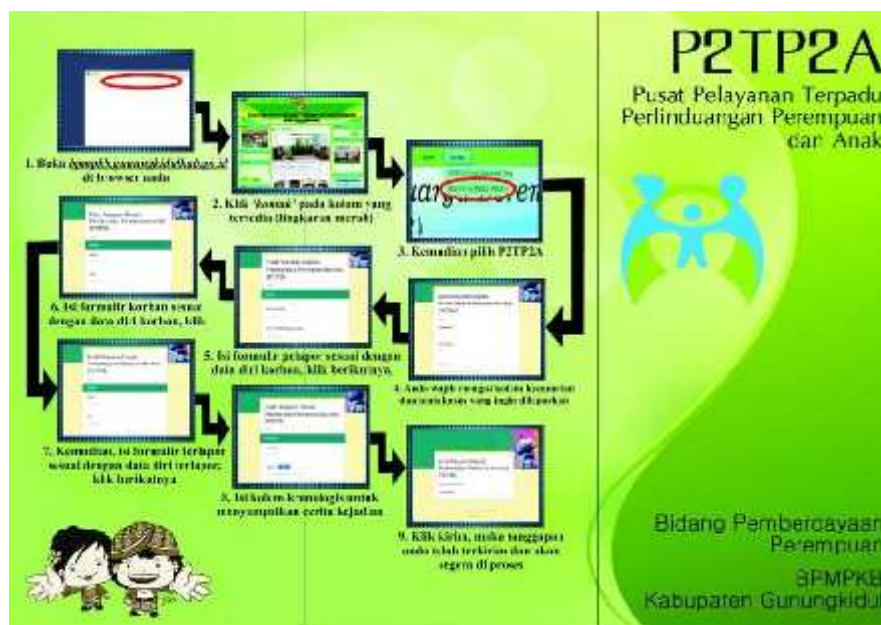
1. Buka bpmpkb.gunungkidulkab.go.id di browser anda

2. Klik 'Konsul' pada kolom yang tersedia (lingkaran merah)

3. Kemudian pilih P2TP2A

4. Anda wajib mengisi kolom komentar dan kolom yang ingin dilaporkan

5. Isi formulir pelapor sesuai dengan data diri korban, klik berikutnya

6. Isi formulir korban sesuai dengan data diri korban, klik

7. Kemudian, isi formulir terlapor sesuai dengan data diri terlapor, klik berikutnya

8. Isi kolom kronologis untuk menyampaikan cerita kejadian

9. Klik kirim, maka tanggapan anda telah terkirim dan akan segera di proses

P2TP2A
Pusat Pelayanan Terpadu Perlinduangan Perempuan dan Anak

Bidang Pemberdayaan Perempuan
BPMPKB
Kabupaten Gunungkidul